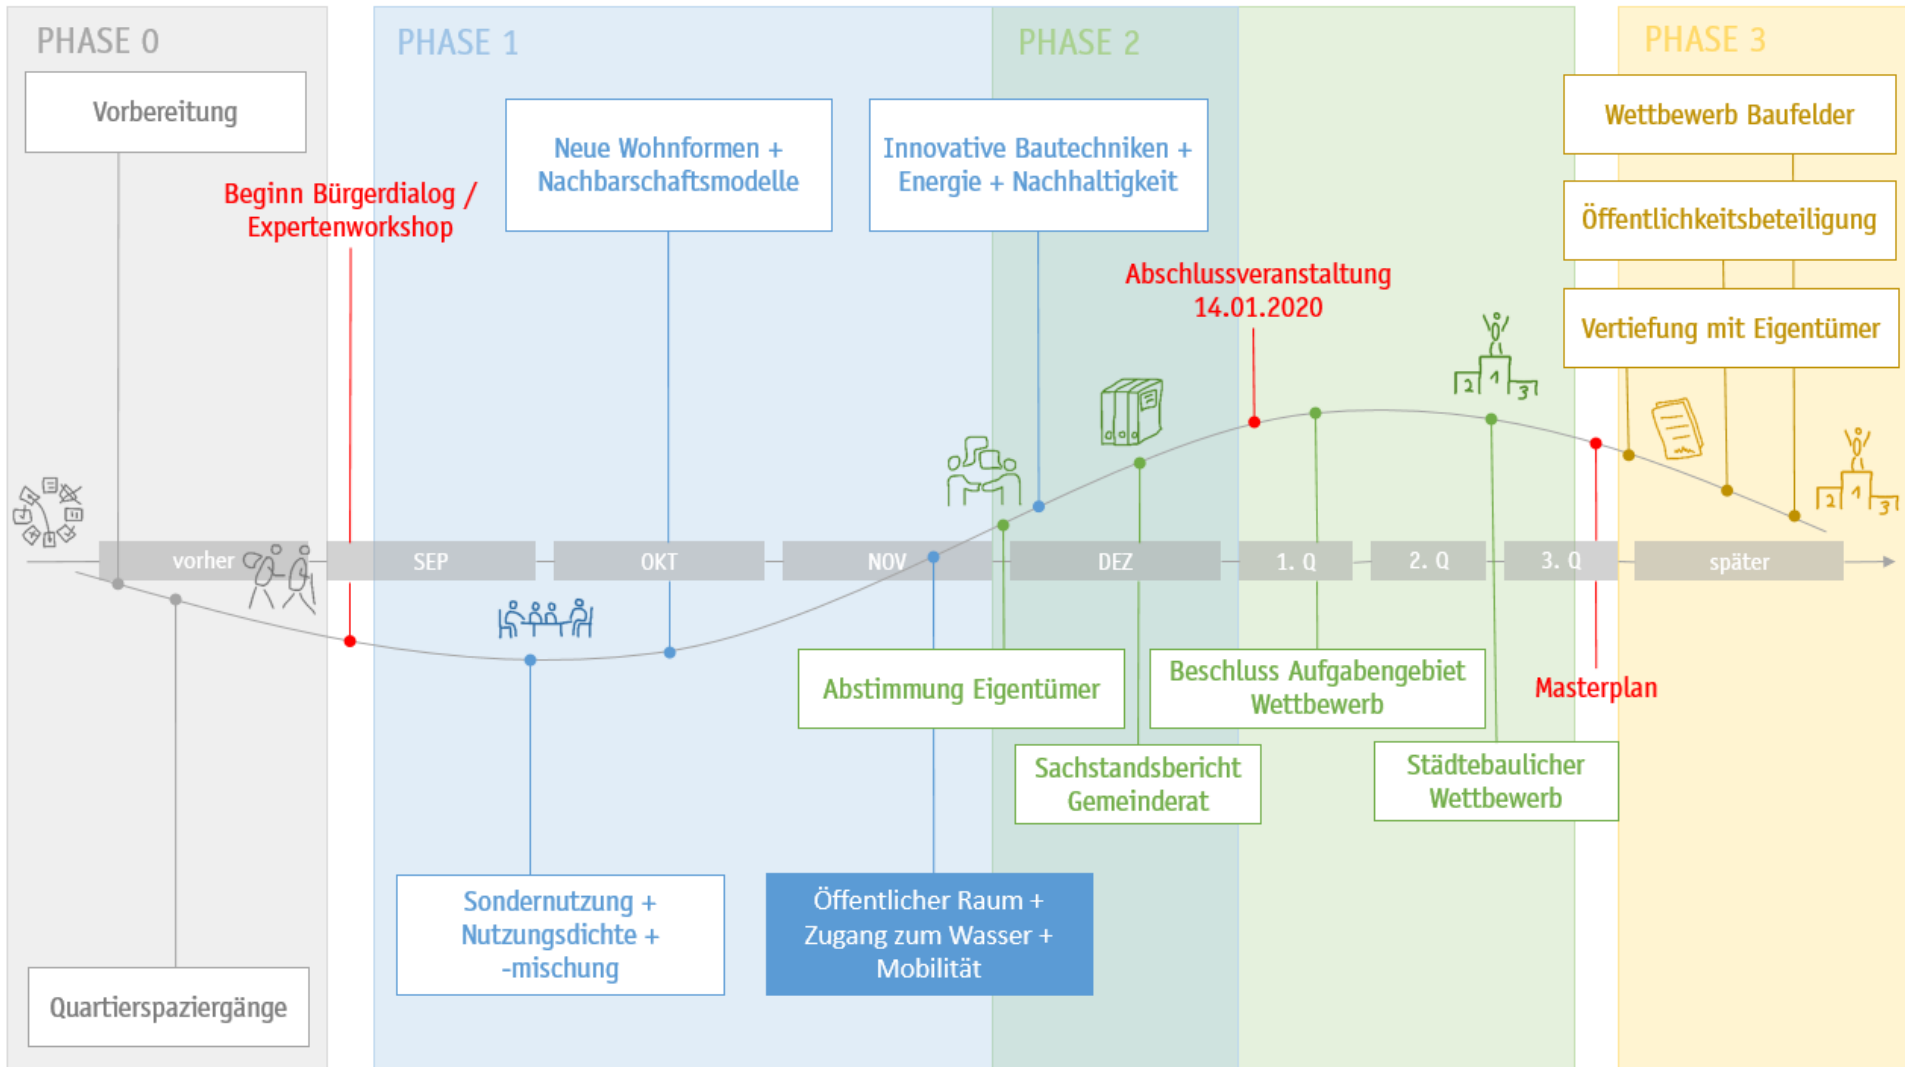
PHASE 0

Vorbereitung

Beginn Bürgerdialog / Expertenworkshop

PHASE 1

Neue Wohnformen + Nachbarschaftsmodelle

PHASE 2

Innovative Bautechniken + Energie + Nachhaltigkeit

Abschlussveranstaltung 14.01.2020

PHASE 3

Wettbewerb Baufelder

Öffentlichkeitsbeteiligung

Vertiefung mit Eigentümer

vorher

SEP

OKT

NOV

DEZ

1. Q

2. Q

3. Q

später

Abstimmung Eigentümer

Beschluss Aufgabengebiet Wettbewerb

Masterplan

Sachstandsbericht Gemeinderat

Städtebaulicher Wettbewerb

Sondernutzung + Nutzungsdichte + -mischung

Öffentlicher Raum + Zugang zum Wasser + Mobilität

Quartierspaziergänge